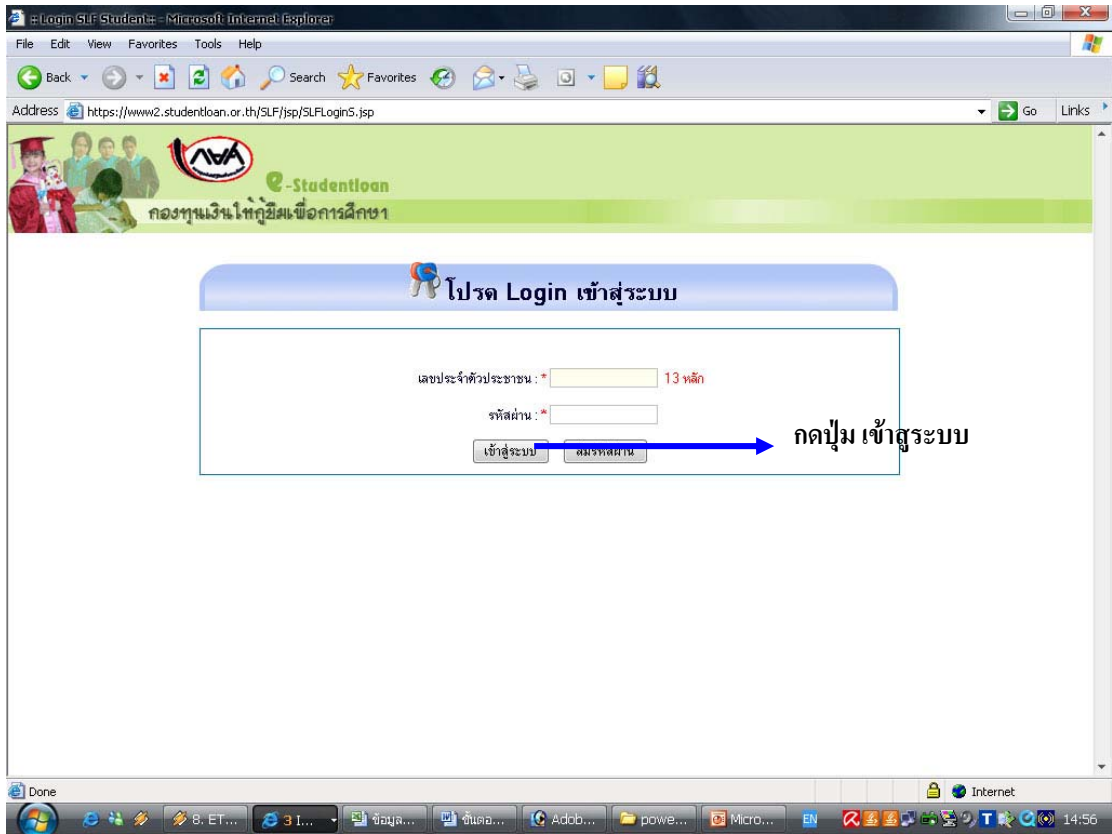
::Login SLF Student:: - Microsoft Internet Explorer

File Edit View Favorites Tools Help

Back Search Favorites

Address https://www2.studentloan.or.th/SLF/jsp/SLFLoginS.jsp

Go Links

กยศ

e-Studentloan

กองทุนเงินให้กู้ยืมเพื่อการศึกษา

โปรด Login เข้าสู่ระบบ

เลขประจำตัวประชาชน : * 13 หลัก

รหัสผ่าน : *

เข้าสู่ระบบ ลืมรหัสผ่าน

กดปุ่ม เข้าสู่ระบบ

Done

Internet

8. ET... 3 I... ข้อมูล... ขั้นตอ... Adob... powe... Micro... EN 14:56